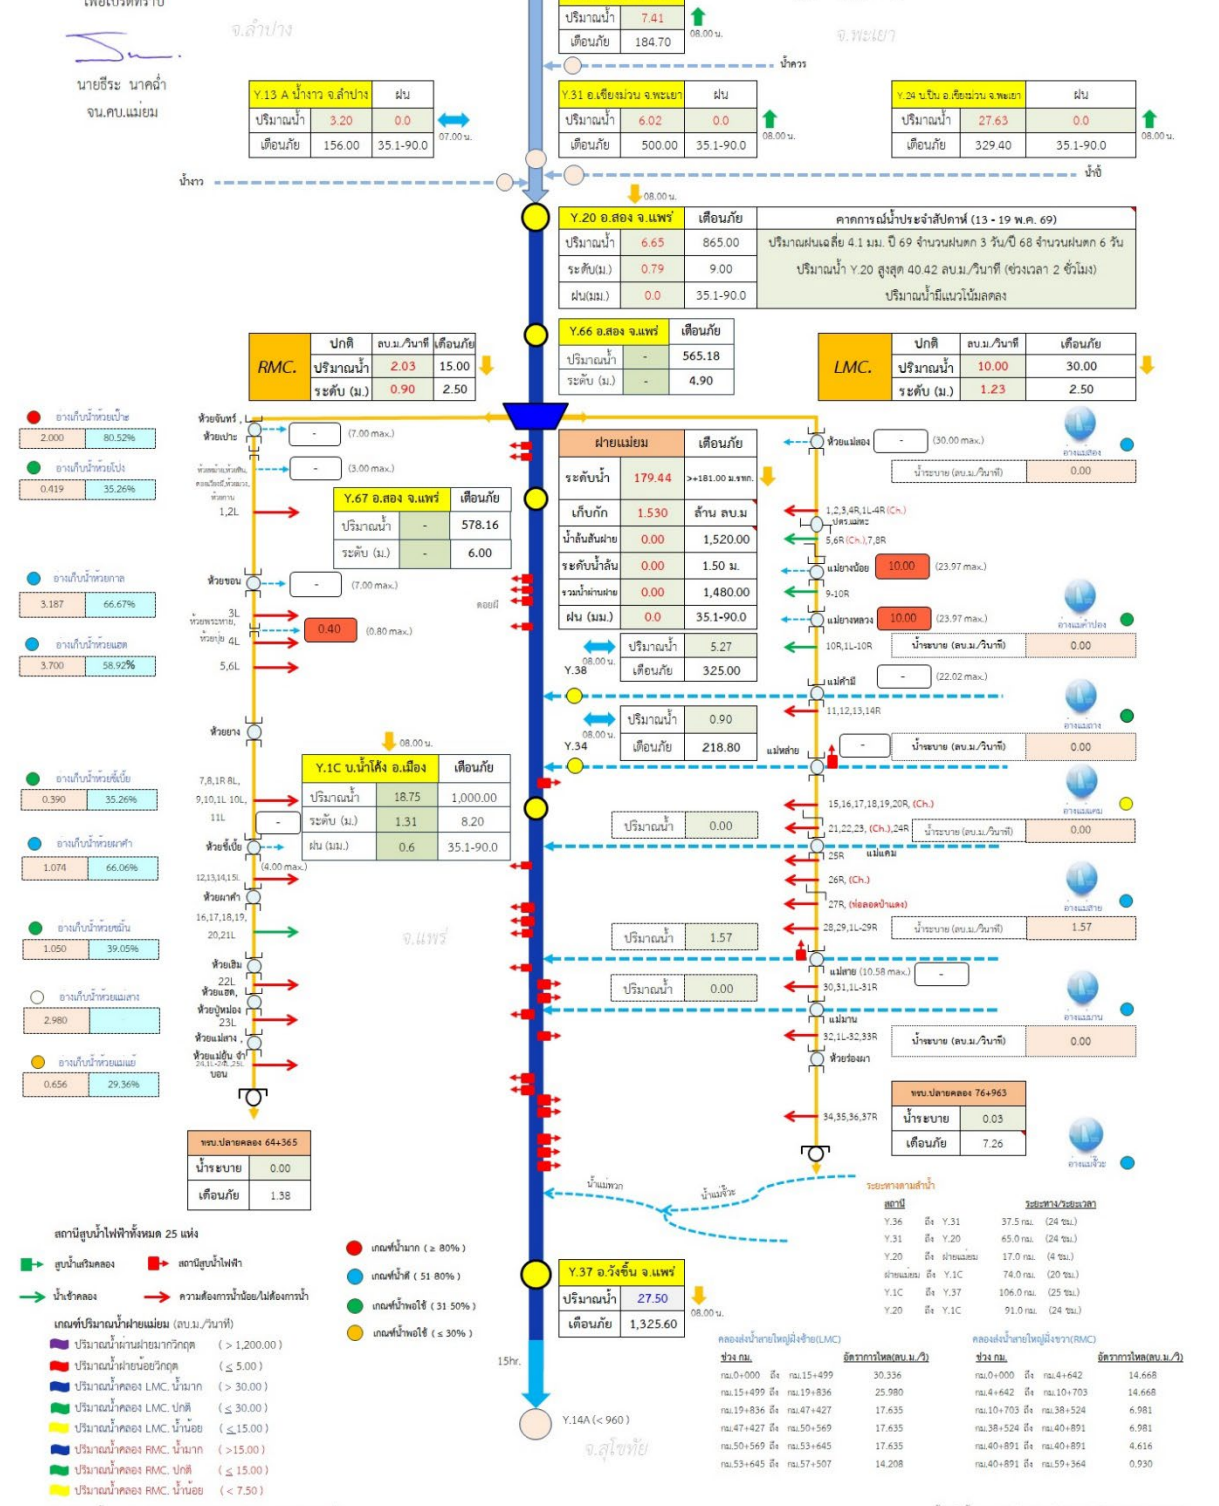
เพื่อโปรดทราบ

นายธีระ นาคฉ่ำ
จน.คบ.แม่ยม

จ.ลำปาง

จ.พะเยา

| ปริมาณน้ำ | 7.41 |
|---|---|
| เตือนภัย | 184.70 |

08.00 น.

น้ำควร

| Y.13 A น้ำงาว จ.ลำปาง | | ฝน |
|---|---|---|
| ปริมาณน้ำ | 3.20 | 0.0 |
| เตือนภัย | 156.00 | 35.1-90.0 |

07.00 น.

| Y.31 อ.เชียงม่วน จ.พะเยา | | ฝน |
|---|---|---|
| ปริมาณน้ำ | 6.02 | 0.0 |
| เตือนภัย | 500.00 | 35.1-90.0 |

08.00 น.

| Y.24 บ.ปิน อ.เชียงม่วน จ.พะเยา | | ฝน |
|---|---|---|
| ปริมาณน้ำ | 27.63 | 0.0 |
| เตือนภัย | 329.40 | 35.1-90.0 |

08.00 น.

น้ำงาว

น้ำปี้

08.00 น.

| Y.20 อ.สอง จ.แพร่ | | เตือนภัย |
|---|---|---|
| ปริมาณน้ำ | 6.65 | 865.00 |
| ระดับ(ม.) | 0.79 | 9.00 |
| ฝน(มม.) | 0.0 | 35.1-90.0 |

คาดการณ์น้ำประจำสัปดาห์ (13 - 19 พ.ค. 69)
ปริมาณฝนเฉลี่ย 4.1 มม. ปี 69 จำนวนฝนตก 3 วัน/ปี 68 จำนวนฝนตก 6 วัน
ปริมาณน้ำ Y.20 สูงสุด 40.42 ลบ.ม./วินาที (ช่วงเวลา 2 ชั่วโมง)
ปริมาณน้ำมีแนวโน้มลดลง

| RMC. | ปกติ | ลบ.ม./วินาที | เตือนภัย |
|---|---|---|---|
| | ปริมาณน้ำ | 2.03 | 15.00 |
| | ระดับ (ม.) | 0.90 | 2.50 |

| Y.66 อ.สอง จ.แพร่ | | เตือนภัย |
|---|---|---|
| ปริมาณน้ำ | - | 565.18 |
| ระดับ (ม.) | - | 4.90 |

| LMC. | ปกติ | ลบ.ม./วินาที | เตือนภัย |
|---|---|---|---|
| | ปริมาณน้ำ | 10.00 | 30.00 |
| | ระดับ (ม.) | 1.23 | 2.50 |

อ่างเก็บน้ำห้วยป่าย
| 2.000 | 80.52% |
|---|---|

อ่างเก็บน้ำห้วยโป่ง
| 0.419 | 35.26% |
|---|---|

อ่างเก็บน้ำห้วยกาด
| 3.187 | 66.67% |
|---|---|

อ่างเก็บน้ำห้วยเอด
| 3.700 | 58.92% |
|---|---|

อ่างเก็บน้ำห้วยซี้เบี้ย
| 0.390 | 35.26% |
|---|---|

อ่างเก็บน้ำห้วยผาคำ
| 1.074 | 66.06% |
|---|---|

อ่างเก็บน้ำห้วยซ้น
| 1.050 | 39.05% |
|---|---|

อ่างเก็บน้ำห้วยแม่สาง
| 2.980 | |
|---|---|

อ่างเก็บน้ำห้วยแมย
| 0.656 | 29.36% |
|---|---|

ห้วยจันทร์ ห้วยป่าย - (7.00 max.)
- (3.00 max.)
1,2L
ห้วยขอน - (7.00 max.)
3L 4L 0.40 (0.80 max.)
5,6L
ห้วยยาง
7,8,1R 8L, 9,10,1L 10L, 11L
ห้วยซี้เบี้ย - (4.00 max.)
12,13,14,15L
ห้วยผาคำ
16,17,18,19, 20,21L
ห้วยเฮิน 22L ห้วยแฮด, ห้วยปุพล่อง 23L ห้วยแม่สาง
บอน

| Y.67 อ.สอง จ.แพร่ | | เตือนภัย |
|---|---|---|
| ปริมาณน้ำ | - | 578.16 |
| ระดับ (ม.) | - | 6.00 |

คอยมี

| ฝายแม่ยม | | เตือนภัย |
|---|---|---|
| ระดับน้ำ | 179.44 | >+181.00 ม.รทก. |
| เก็บกัก | 1.530 | ล้าน ลบ.ม |
| น้ำล้นสันฝาย | 0.00 | 1,520.00 |
| ระดับน้ำล้น | 0.00 | 1.50 ม. |
| รวมน้ำผ่านฝาย | 0.00 | 1,480.00 |
| ฝน (มม.) | 0.0 | 35.1-90.0 |

| ปริมาณน้ำ | 5.27 |
|---|---|
| เตือนภัย | 325.00 |

Y.38 08.00 น.

| ปริมาณน้ำ | 0.90 |
|---|---|
| เตือนภัย | 218.80 |

Y.34 08.00 น.

08.00 น.

| Y.1C บ.น้ำโค้ง อ.เมือง | | เตือนภัย |
|---|---|---|
| ปริมาณน้ำ | 18.75 | 1,000.00 |
| ระดับ (ม.) | 1.31 | 8.20 |
| ฝน (มม.) | 0.6 | 35.1-90.0 |

ปริมาณน้ำ 0.00
ปริมาณน้ำ 1.57
ปริมาณน้ำ 0.00

จ.แพร่

ห้วยแม่สอง - (30.00 max.)
น้ำระบาย (ลบ.ม./วินาที) 0.00
1,2,3,4R,1L-4R (Ch.)
5,6R (Ch.),7,8R
แม่ยางน้อย 10.00 (23.97 max.)
9-10R
แม่ยางหลวง 10.00 (23.97 max.)
10R,1L-10R
น้ำระบาย (ลบ.ม./วินาที) 0.00
แม่คำมี - (22.02 max.)
11,12,13,14R
แม่ต่าย -
น้ำระบาย (ลบ.ม./วินาที) 0.00
15,16,17,18,19,20R, (Ch.)
21,22,23, (Ch.),24R
น้ำระบาย (ลบ.ม./วินาที) 0.00
25R แม่แคม
26R, (Ch.)
27R, (ท่อลอดบ้านแดง)
28,29,1L-29R
น้ำระบาย (ลบ.ม./วินาที) 1.57
แม่สาย (10.58 max.) -
30,31,1L-31R
แม่มาน
32,1L-32,33R
ห้วยร่องผา
น้ำระบาย (ลบ.ม./วินาที) 0.00
34,35,36,37R

อ่างแม่สอง
อ่างแม่คำปอง
อ่างแม่ถาง
อ่างแม่แคม
อ่างแม่สาย
อ่างแม่มาน
อ่างแม่จ๊วะ

| ทรบ.ปลายคลอง 76+963 | |
|---|---|
| น้ำระบาย | 0.03 |
| เตือนภัย | 7.26 |

| ทรบ.ปลายคลอง 64+365 | |
|---|---|
| น้ำระบาย | 0.00 |
| เตือนภัย | 1.38 |

น้ำแม่หวก
น้ำแม่จ๊วะ

ระยะทางตามลำน้ำ
| สถานี | | | ระยะทาง/ระยะเวลา |
|---|---|---|---|
| Y.36 | ถึง | Y.31 | 37.5 กม. (24 ชม.) |
| Y.31 | ถึง | Y.20 | 65.0 กม. (24 ชม.) |
| Y.20 | ถึง | ฝายแม่ยม | 17.0 กม. (4 ชม.) |
| ฝายแม่ยม | ถึง | Y.1C | 74.0 กม. (20 ชม.) |
| Y.1C | ถึง | Y.37 | 106.0 กม. (25 ชม.) |
| Y.20 | ถึง | Y.1C | 91.0 กม. (24 ชม.) |

สถานีสูบน้ำไฟฟ้าทั้งหมด 25 แห่ง
สูบน้ำเสริมคลอง
สถานีสูบน้ำไฟฟ้า
น้ำเข้าคลอง
ความต้องการน้ำน้อย/ไม่ต้องการน้ำ

เกณฑ์ปริมาณน้ำฝายแม่ยม (ลบ.ม./วินาที)
ปริมาณน้ำผ่านฝายมากวิกฤต ( > 1,200.00 )
ปริมาณน้ำฝายน้อยวิกฤต ( ≤ 5.00 )
ปริมาณน้ำคลอง LMC. น้ำมาก ( > 30.00 )
ปริมาณน้ำคลอง LMC. ปกติ ( ≤ 30.00 )
ปริมาณน้ำคลอง LMC. น้ำน้อย ( ≤ 15.00 )
ปริมาณน้ำคลอง RMC. น้ำมาก ( >15.00 )
ปริมาณน้ำคลอง RMC. ปกติ ( ≤ 15.00 )
ปริมาณน้ำคลอง RMC. น้ำน้อย ( < 7.50 )

เกณฑ์น้ำมาก ( ≥ 80% )
เกณฑ์น้ำดี ( 51 80% )
เกณฑ์น้ำพอใช้ ( 31 50% )
เกณฑ์น้ำพอใช้ ( ≤ 30% )

| Y.37 อ.วังชิ้น จ.แพร่ | |
|---|---|
| ปริมาณน้ำ | 27.50 |
| เตือนภัย | 1,325.60 |

08.00 น.

15hr.

Y.14A (< 960)

จ.สุโขทัย

คลองส่งน้ำสายใหญ่ฝั่งซ้าย(LMC)
| ช่วง กม. | อัตราการไหล(ลบ.ม./วิ) |
|---|---|
| กม.0+000 ถึง กม.15+499 | 30.336 |
| กม.15+499 ถึง กม.19+836 | 25.980 |
| กม.19+836 ถึง กม.47+427 | 17.635 |
| กม.47+427 ถึง กม.50+569 | 17.635 |
| กม.50+569 ถึง กม.53+645 | 17.635 |
| กม.53+645 ถึง กม.57+507 | 14.208 |

คลองส่งน้ำสายใหญ่ฝั่งขวา(RMC)
| ช่วง กม. | อัตราการไหล(ลบ.ม./วิ) |
|---|---|
| กม.0+000 ถึง กม.4+642 | 14.668 |
| กม.4+642 ถึง กม.10+703 | 14.668 |
| กม.10+703 ถึง กม.38+524 | 6.981 |
| กม.38+524 ถึง กม.40+891 | 6.981 |
| กม.40+891 ถึง กม.40+891 | 4.616 |
| กม.40+891 ถึง กม.59+364 | 0.930 |